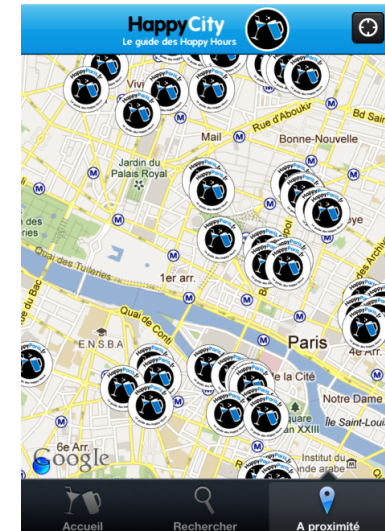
HappyCity
Le guide des Happy Hours

Vivi
Rue d'Aboukir
Mail
Bonne-Nouvelle
Jardin du Palais Royal
des
Quai des Tuileries
1er arr.
du Bac
Quai de Conti
E.N.S.B.A
Paris
4e Arr.
la Cité
Notre Dame
Saint-Louis
6e Arr.
Institut du monde arabe
Google

Accueil
Rechercher
A proximité